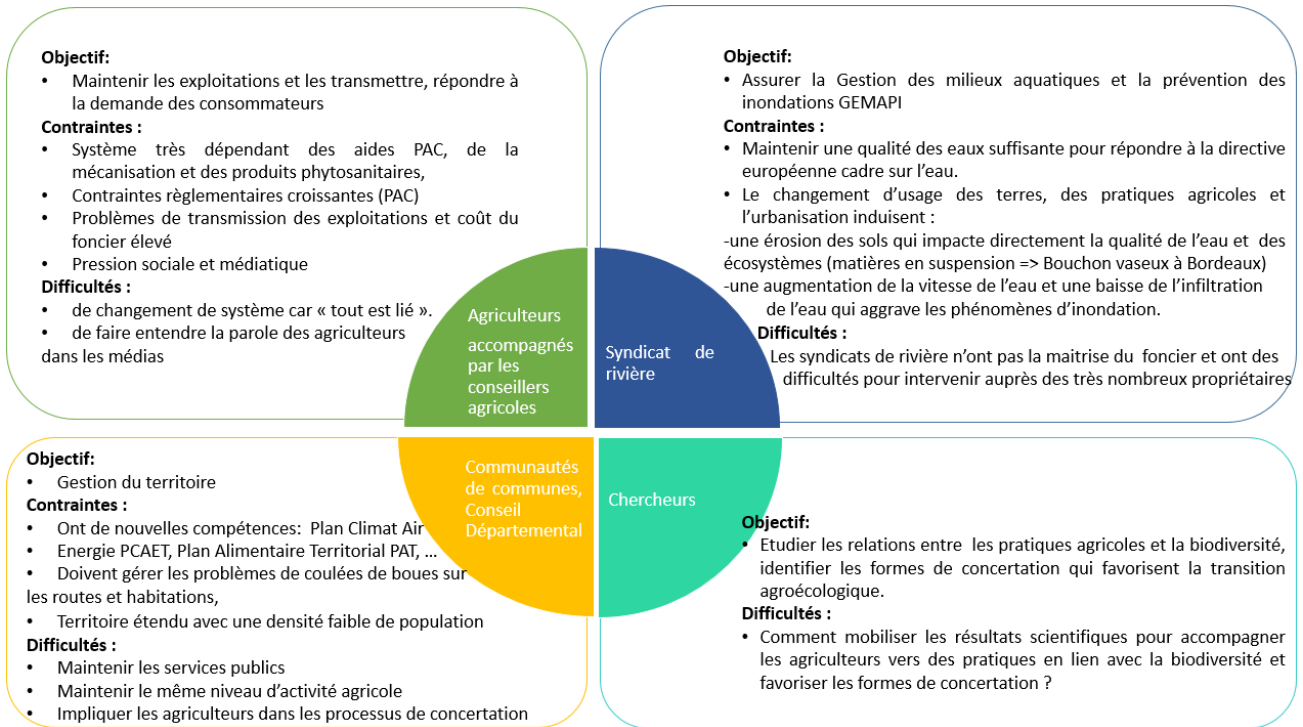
Objectif:
• Maintenir les exploitations et les transmettre, répondre à la demande des consommateurs
Contraintes :
• Système très dépendant des aides PAC, de la mécanisation et des produits phytosanitaires,
• Contraintes règlementaires croissantes (PAC)
• Problèmes de transmission des exploitations et coût du foncier élevé
• Pression sociale et médiatique
Difficultés :
• de changement de système car « tout est lié ».
• de faire entendre la parole des agriculteurs dans les médias

Objectif:
• Assurer la Gestion des milieux aquatiques et la prévention des inondations GEMAPI
Contraintes :
• Maintenir une qualité des eaux suffisante pour répondre à la directive européenne cadre sur l'eau.
• Le changement d'usage des terres, des pratiques agricoles et l'urbanisation induisent :
-une érosion des sols qui impacte directement la qualité de l'eau et des écosystèmes (matières en suspension => Bouchon vaseux à Bordeaux)
-une augmentation de la vitesse de l'eau et une baisse de l'infiltration de l'eau qui aggrave les phénomènes d'inondation.
Difficultés :
Les syndicats de rivière n'ont pas la maitrise du foncier et ont des difficultés pour intervenir auprès des très nombreux propriétaires

Agriculteurs accompagnés par les conseillers agricoles

Syndicat de rivière

Communautés de communes, Conseil Départemental

Chercheurs

Objectif:
• Gestion du territoire
Contraintes :
• Ont de nouvelles compétences: Plan Climat Air
• Energie PCAET, Plan Alimentaire Territorial PAT, …
• Doivent gérer les problèmes de coulées de boues sur les routes et habitations,
• Territoire étendu avec une densité faible de population
Difficultés :
• Maintenir les services publics
• Maintenir le même niveau d'activité agricole
• Impliquer les agriculteurs dans les processus de concertation

Objectif:
• Etudier les relations entre les pratiques agricoles et la biodiversité, identifier les formes de concertation qui favorisent la transition agroécologique.
Difficultés :
• Comment mobiliser les résultats scientifiques pour accompagner les agriculteurs vers des pratiques en lien avec la biodiversité et favoriser les formes de concertation ?